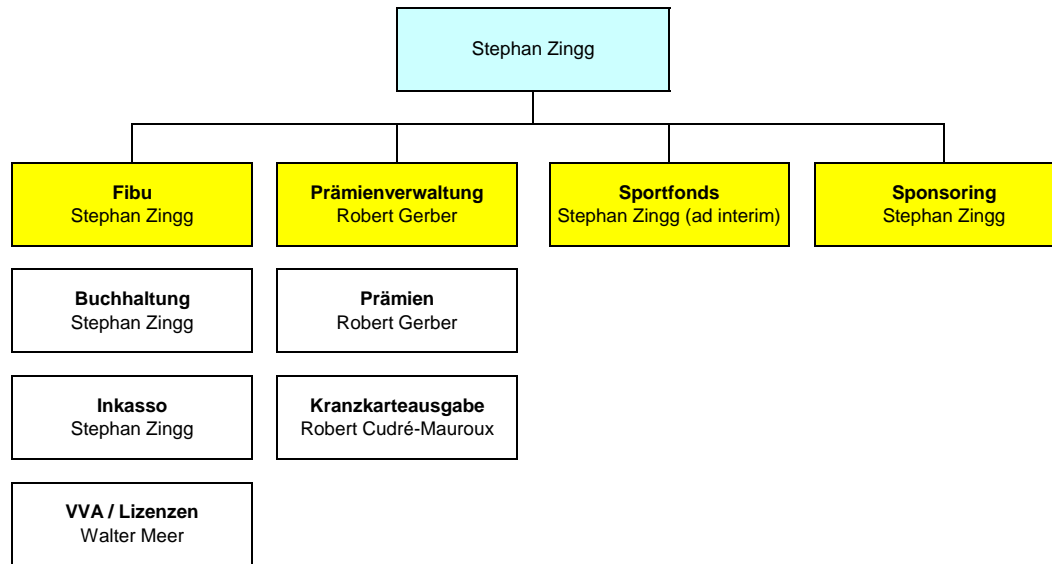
Stephan Zingg

**Fibu**
Stephan Zingg

**Buchhaltung**
Stephan Zingg

**Inkasso**
Stephan Zingg

**VVA / Lizenzen**
Walter Meer

**Prämienverwaltung**
Robert Gerber

**Prämien**
Robert Gerber

**Kranzkarteausgabe**
Robert Cudré-Mauroux

**Sportfonds**
Stephan Zingg (ad interim)

**Sponsoring**
Stephan Zingg